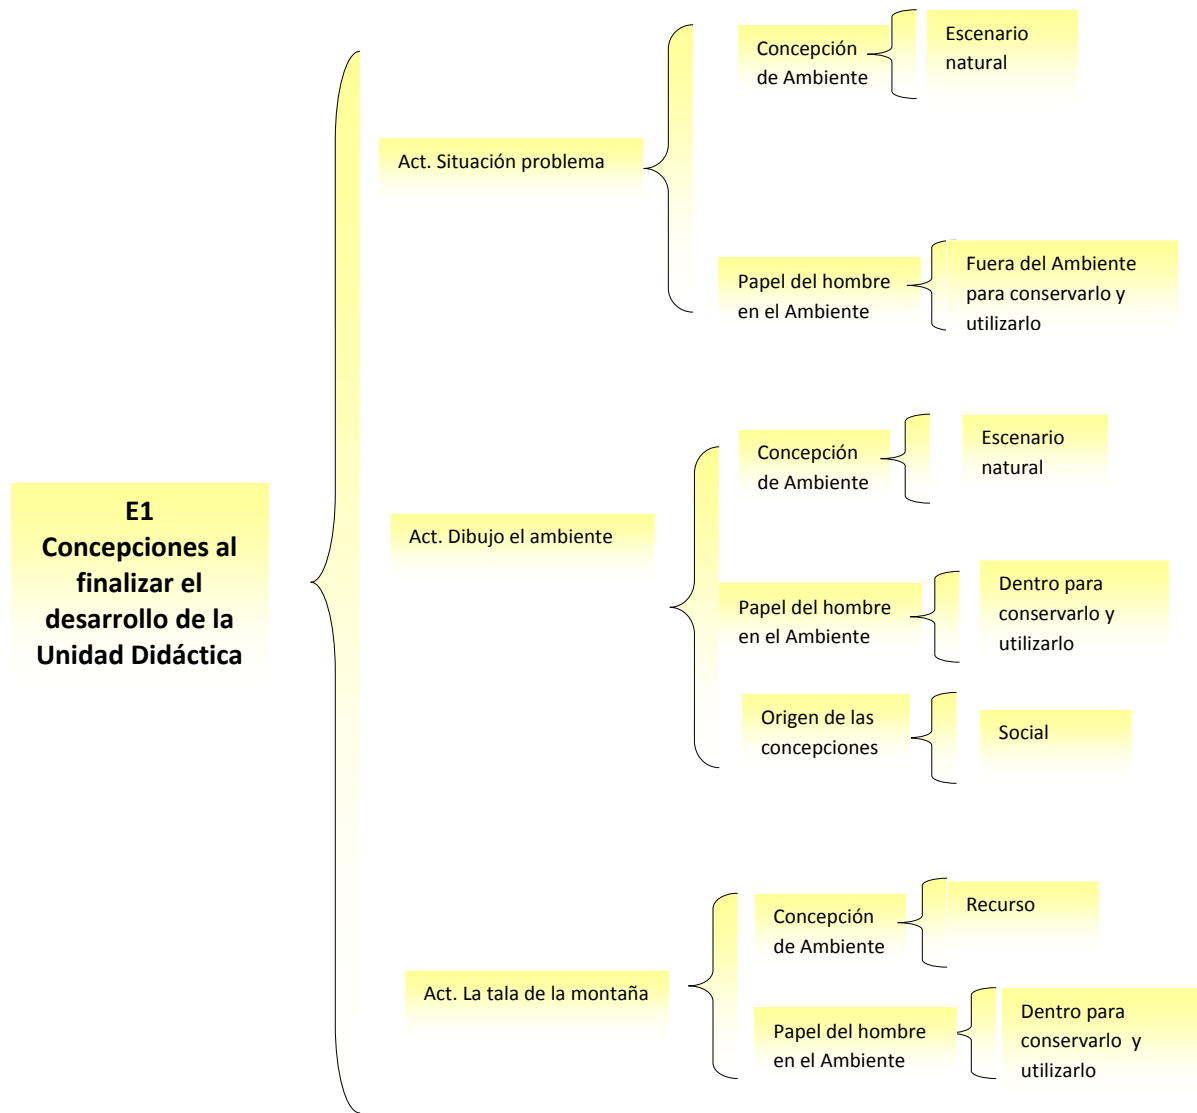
E1
Concepciones al finalizar el desarrollo de la Unidad Didáctica

Act. Situación problema

Concepción de Ambiente

Escenario natural

Papel del hombre en el Ambiente

Fuera del Ambiente para conservarlo y utilizarlo

Act. Dibujo el ambiente

Concepción de Ambiente

Escenario natural

Papel del hombre en el Ambiente

Dentro para conservarlo y utilizarlo

Origen de las concepciones

Social

Act. La tala de la montaña

Concepción de Ambiente

Recurso

Papel del hombre en el Ambiente

Dentro para conservarlo y utilizarlo